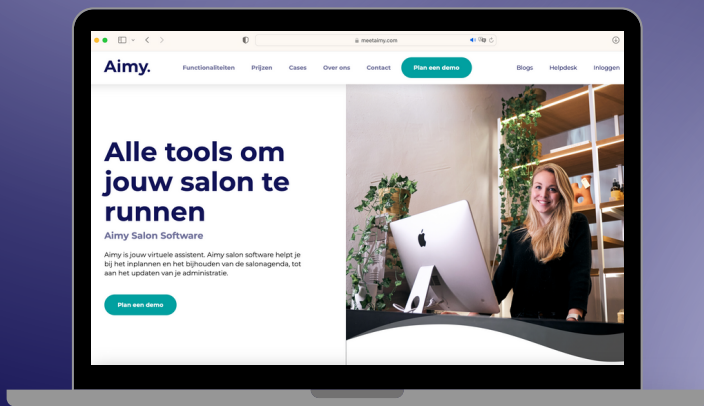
meetaimy.com

Aimy.

Functionaliteiten Prijzen Cases Over ons Contact Plan een demo Blogs Helpdesk Inloggen

Alle tools om jouw salon te runnen

Aimy Salon Software

Aimy is jouw virtuele assistent. Aimy salon software helpt je bij het inplannen en het bijhouden van de salonagenda, tot aan het updaten van je administratie.

Plan een demo